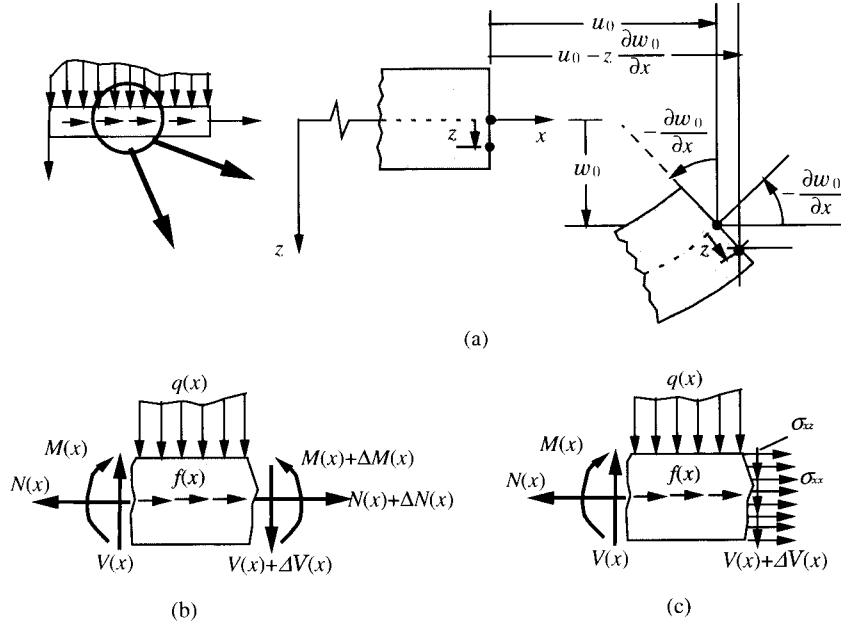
$u_0$

$u_0 - z\frac{\partial w_0}{\partial x}$

$z$

$x$

$-\frac{\partial w_0}{\partial x}$

$w_0$

$-\frac{\partial w_0}{\partial x}$

$z$

$z$

(a)

$q(x)$

$M(x)$

$N(x)$

$f(x)$

$M(x)+\Delta M(x)$

$N(x)+\Delta N(x)$

$V(x)$

$V(x)+\Delta V(x)$

(b)

$q(x)$

$M(x)$

$\sigma_{xz}$

$N(x)$

$f(x)$

$\sigma_{xx}$

$V(x)$

$V(x)+\Delta V(x)$

(c)